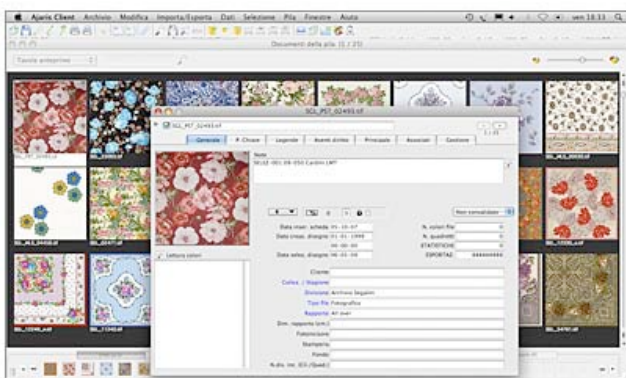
Ajaris Client Archivio Modifica Importa/Esporta Dati Selezione Pila Finestre Aiuto

ven 18:33

Documenti della pila (1 / 23)

Tavola anteprime

SGI_P57_02493.tif

SGI_P57_02493.tif

Generale | P. Chiave | Legende | Aventi diritto | Principale | Associati | Gestione

Note

SG-J2-001-08-050 Cardini LMT

Non consolidato

Data creaz. scheda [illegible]

Data creaz. disegno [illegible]

Data selez. disegno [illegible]

N. colori file

N. quadranti

STATISTICHE

ESPORTAZ.

Lettura colori

Cliente

Collez. / Stagione

Divisione Archivio Seguini

Tipo file Fotografico

Rapporto All over

Dim. rapporto (cm)

Fabbricante

Stampeia

Fondo

N.dis. int. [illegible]